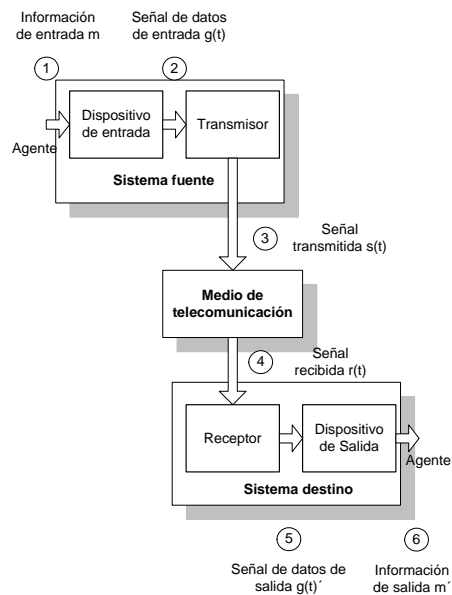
Información de entrada m

Señal de datos de entrada g(t)

1

2

Dispositivo de entrada

Transmisor

Agente

Sistema fuente

3

Señal transmitida s(t)

Medio de telecomunicación

4

Señal recibida r(t)

Receptor

Dispositivo de Salida

Agente

Sistema destino

5

Señal de datos de salida g(t)´

6

Información de salida m´